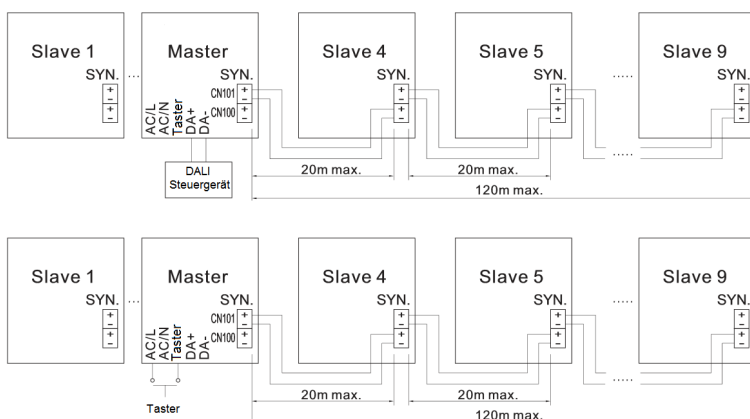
Slave 1
SYN.
+
-
+
-
...
Master
SYN.
CN101
+
-
CN100
+
-
AC/L
AC/N
Taster
DA+
DA-
Slave 4
SYN.
+
-
+
-
Slave 5
SYN.
+
-
+
-
.....
Slave 9
SYN.
+
-
+
-
.....
DALI
Steuergerät
20m max.
20m max.
120m max.

Slave 1
SYN.
+
-
+
-
...
Master
SYN.
CN101
+
-
CN100
+
-
AC/L
AC/N
Taster
DA+
DA-
Slave 4
SYN.
+
-
+
-
Slave 5
SYN.
+
-
+
-
.....
Slave 9
SYN.
+
-
+
-
.....
Taster
20m max.
20m max.
120m max.